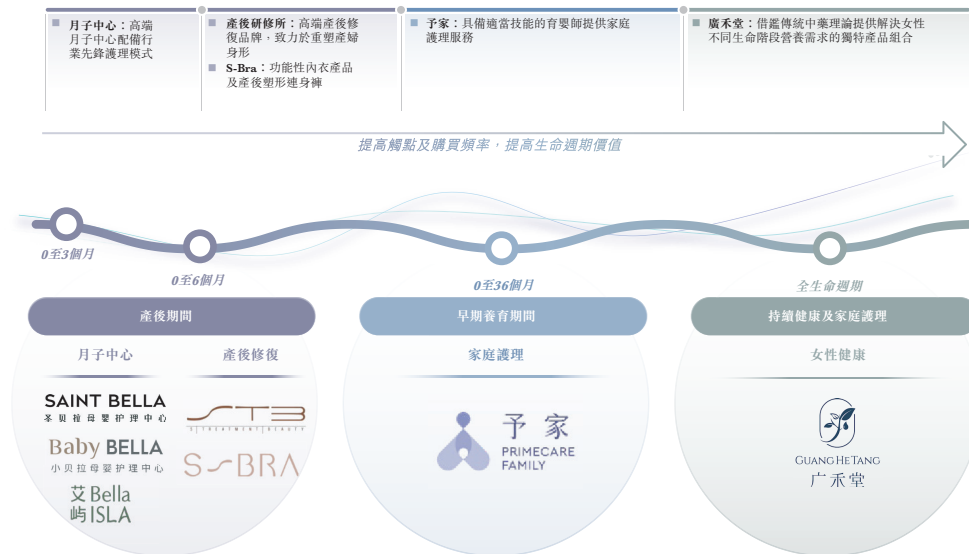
■ 月子中心：高端月子中心配備行業先鋒護理模式

■ 產後研修所：高端產後修復品牌，致力於重塑產婦身形

■ S-Bra：功能性內衣產品及產後塑形連身褲

■ 予家：具備適當技能的育嬰師提供家庭護理服務

■ 廣禾堂：借鑑傳統中藥理論提供解決女性不同生命階段營養需求的獨特產品組合

提高觸點及購買頻率，提高生命週期價值

0至3個月

0至6個月

0至36個月

全生命週期

產後期間

早期養育期間

持續健康及家庭護理

月子中心

產後修復

家庭護理

女性健康

SAINT BELLA
圣贝拉母婴护理中心

Baby BELLA
小贝拉母婴护理中心

艾Bella
屿ISLA

STB
S TREATMENT BEAUTY

S-BRA

予家
PRIMECARE FAMILY

GUANG HE TANG
广禾堂